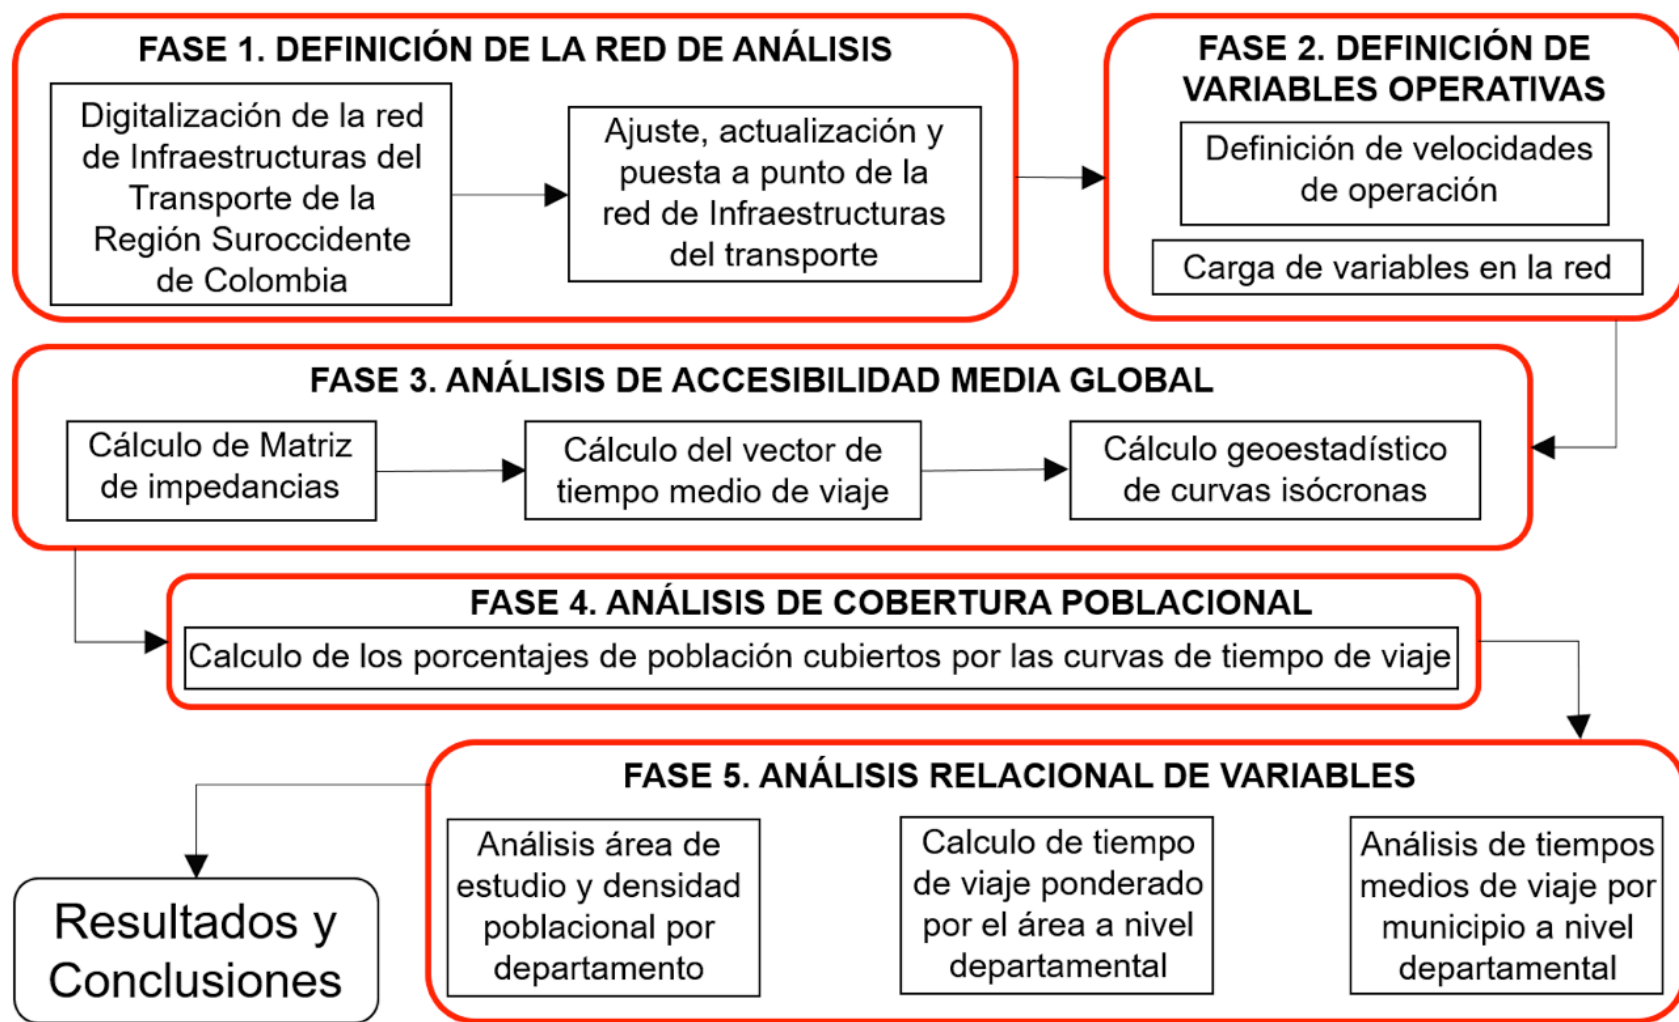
FASE 1. DEFINICIÓN DE LA RED DE ANÁLISIS

Digitalización de la red de Infraestructuras del Transporte de la Región Suroccidente de Colombia

Ajuste, actualización y puesta a punto de la red de Infraestructuras del transporte

FASE 2. DEFINICIÓN DE VARIABLES OPERATIVAS

Definición de velocidades de operación

Carga de variables en la red

FASE 3. ANÁLISIS DE ACCESIBILIDAD MEDIA GLOBAL

Cálculo de Matriz de impedancias

Cálculo del vector de tiempo medio de viaje

Cálculo geoestadístico de curvas isócronas

FASE 4. ANÁLISIS DE COBERTURA POBLACIONAL

Calculo de los porcentajes de población cubiertos por las curvas de tiempo de viaje

FASE 5. ANÁLISIS RELACIONAL DE VARIABLES

Análisis área de estudio y densidad poblacional por departamento

Calculo de tiempo de viaje ponderado por el área a nivel departamental

Análisis de tiempos medios de viaje por municipio a nivel departamental

Resultados y Conclusiones